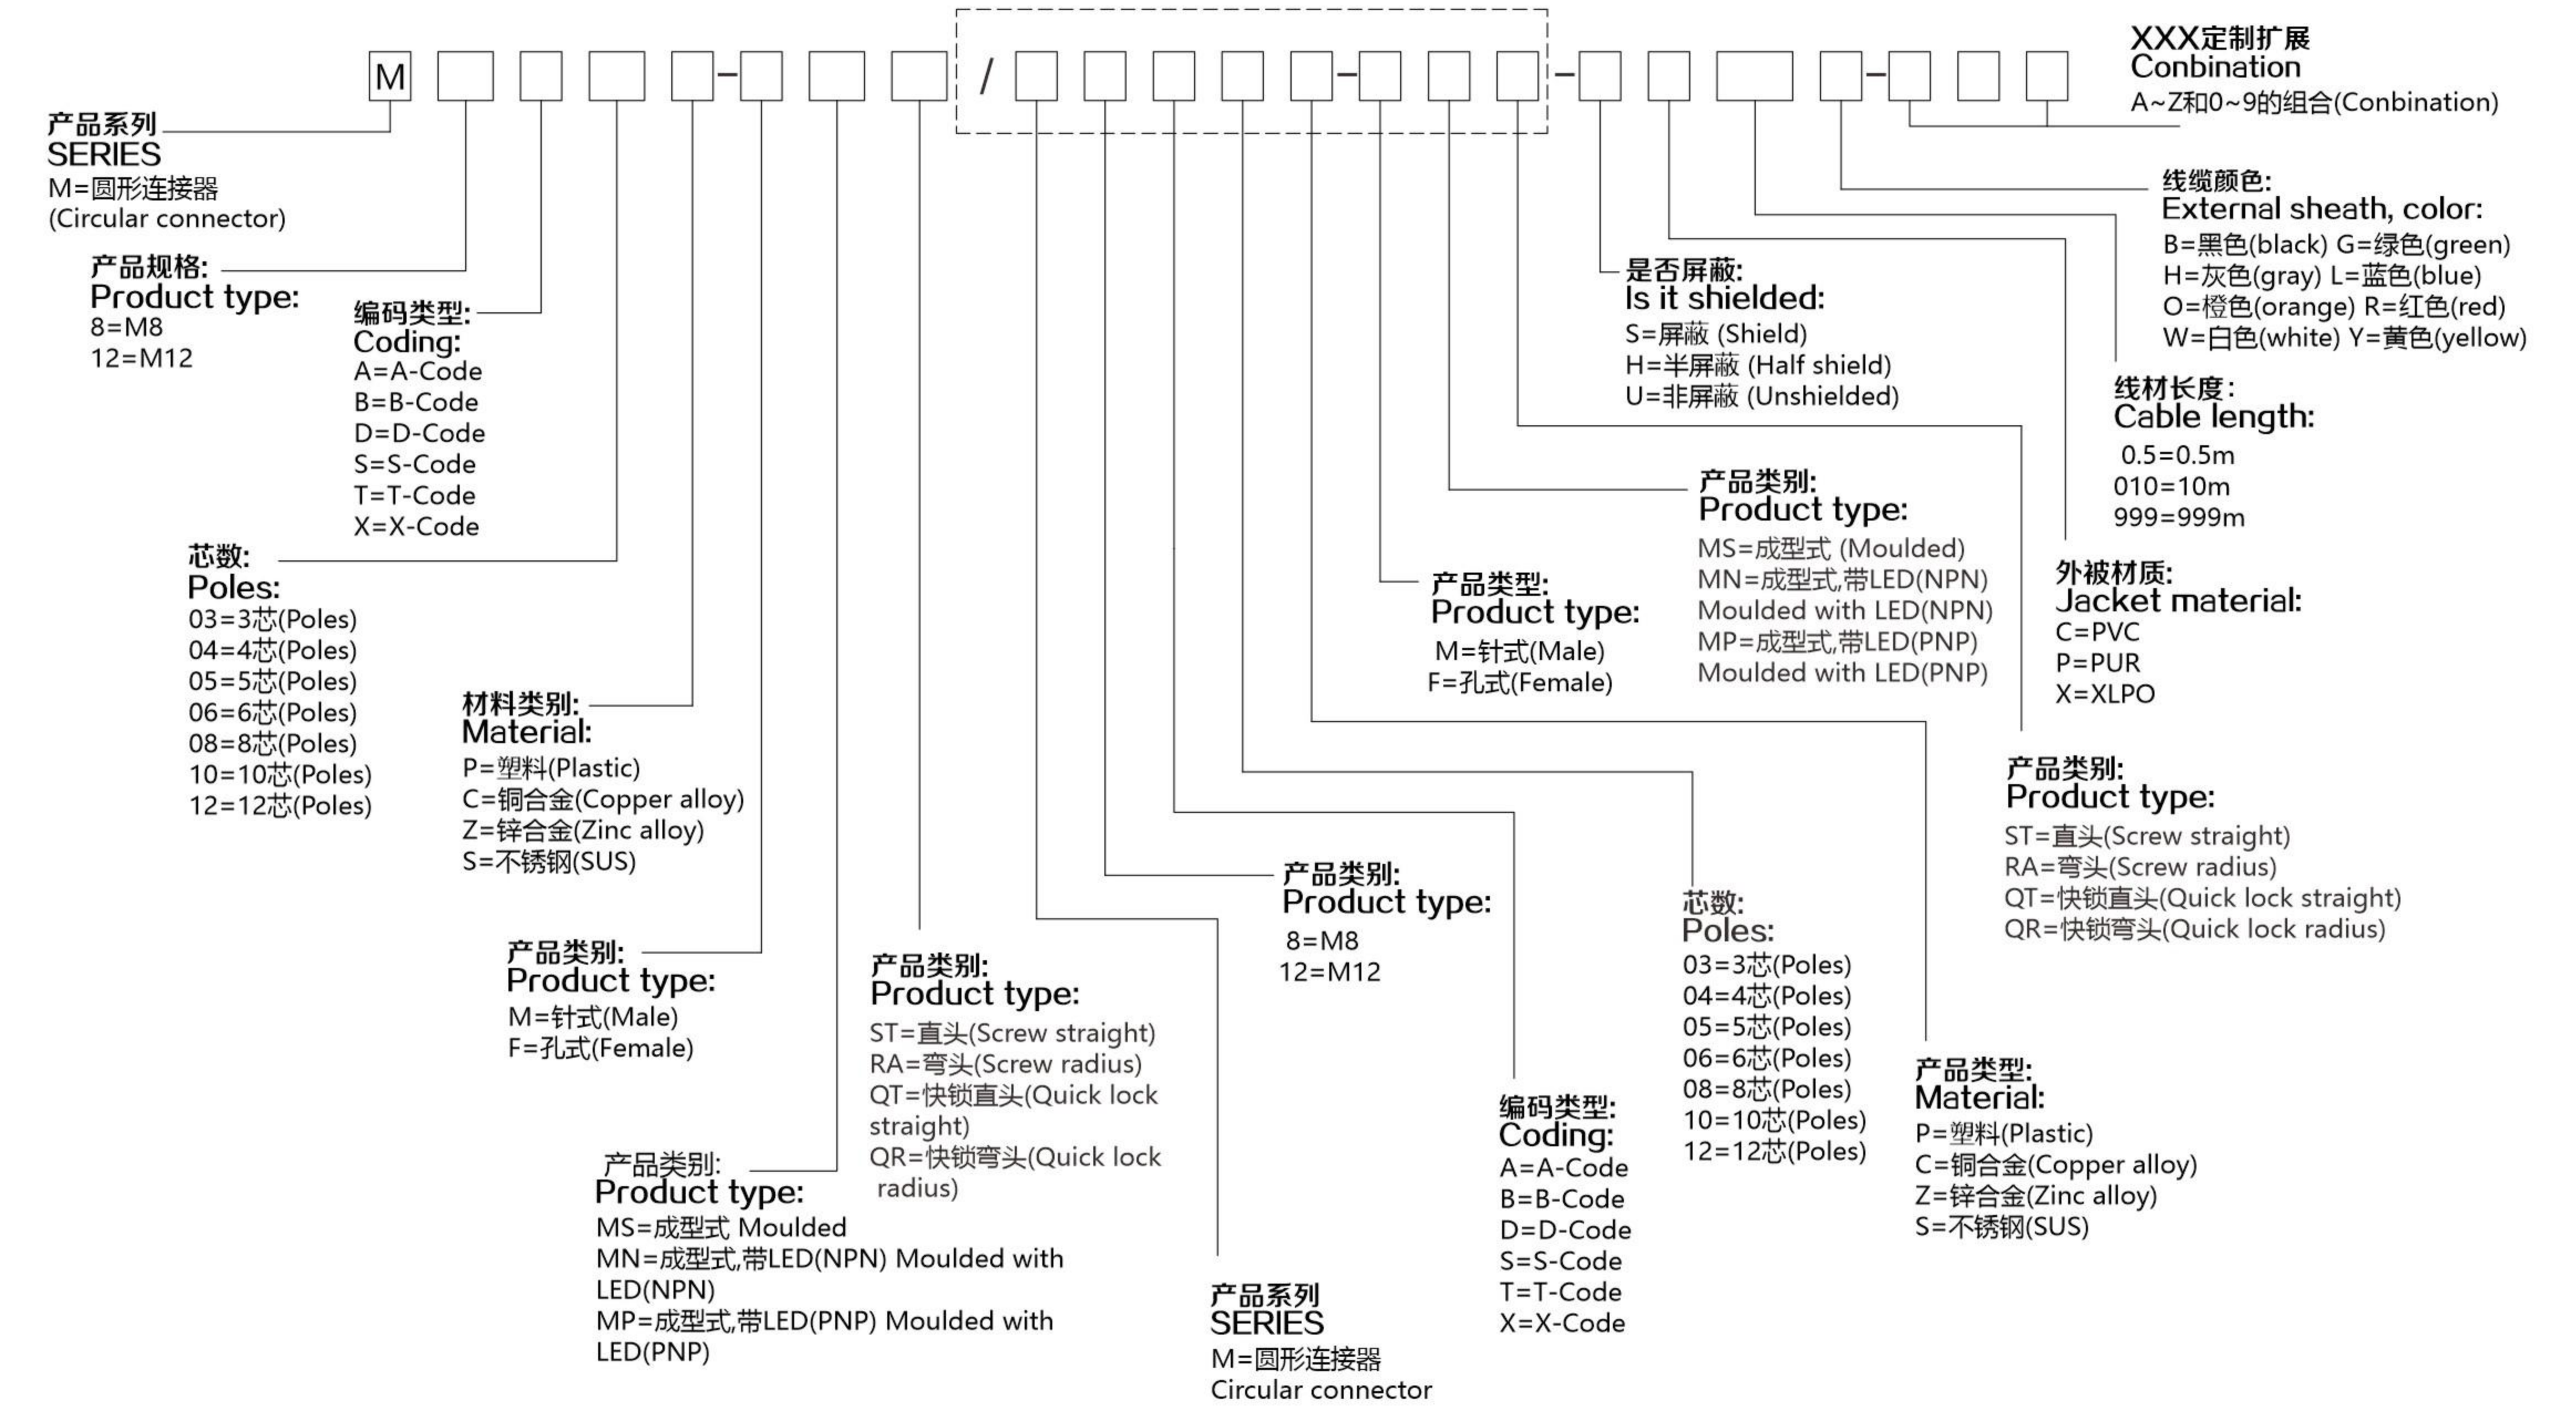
M - / - - - -

XXX定制扩展
Conbination
A~Z和0~9的组合(Conbination)

产品系列
SERIES
M=圆形连接器
(Circular connector)

产品规格:
Product type:
8=M8
12=M12

编码类型:
Coding:
A=A-Code
B=B-Code
D=D-Code
S=S-Code
T=T-Code
X=X-Code

芯数:
Poles:
03=3芯(Poles)
04=4芯(Poles)
05=5芯(Poles)
06=6芯(Poles)
08=8芯(Poles)
10=10芯(Poles)
12=12芯(Poles)

材料类别:
Material:
P=塑料(Plastic)
C=铜合金(Copper alloy)
Z=锌合金(Zinc alloy)
S=不锈钢(SUS)

产品类别:
Product type:
M=针式(Male)
F=孔式(Female)

产品类别:
Product type:
ST=直头(Screw straight)
RA=弯头(Screw radius)
QT=快锁直头(Quick lock straight)
QR=快锁弯头(Quick lock radius)

产品类别:
Product type:
MS=成型式 Moulded
MN=成型式,带LED(NPN) Moulded with LED(NPN)
MP=成型式,带LED(PNP) Moulded with LED(PNP)

产品系列
SERIES
M=圆形连接器
Circular connector

产品类别:
Product type:
8=M8
12=M12

编码类型:
Coding:
A=A-Code
B=B-Code
D=D-Code
S=S-Code
T=T-Code
X=X-Code

芯数:
Poles:
03=3芯(Poles)
04=4芯(Poles)
05=5芯(Poles)
06=6芯(Poles)
08=8芯(Poles)
10=10芯(Poles)
12=12芯(Poles)

产品类型:
Product type:
M=针式(Male)
F=孔式(Female)

产品类别:
Product type:
MS=成型式 (Moulded)
MN=成型式,带LED(NPN)
Moulded with LED(NPN)
MP=成型式,带LED(PNP)
Moulded with LED(PNP)

是否屏蔽:
Is it shielded:
S=屏蔽 (Shield)
H=半屏蔽 (Half shield)
U=非屏蔽 (Unshielded)

线缆颜色:
External sheath, color:
B=黑色(black) G=绿色(green)
H=灰色(gray) L=蓝色(blue)
O=橙色(orange) R=红色(red)
W=白色(white) Y=黄色(yellow)

线材长度:
Cable length:
0.5=0.5m
010=10m
999=999m

外被材质:
Jacket material:
C=PVC
P=PUR
X=XLPO

产品类别:
Product type:
ST=直头(Screw straight)
RA=弯头(Screw radius)
QT=快锁直头(Quick lock straight)
QR=快锁弯头(Quick lock radius)

产品类型:
Material:
P=塑料(Plastic)
C=铜合金(Copper alloy)
Z=锌合金(Zinc alloy)
S=不锈钢(SUS)